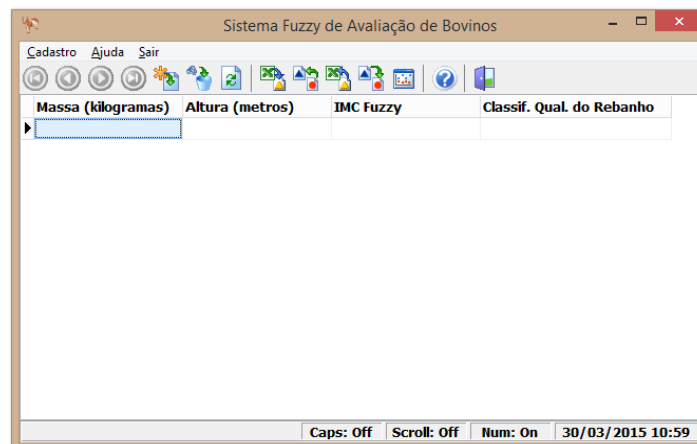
Sistema Fuzzy de Avaliação de Bovinos

Cadastro Ajuda Sair

| Massa (kilogramas) | Altura (metros) | IMC Fuzzy | Classif. Qual. do Rebanho |
|---|---|---|---|
| | | | |

Caps: Off Scroll: Off Num: On 30/03/2015 10:59